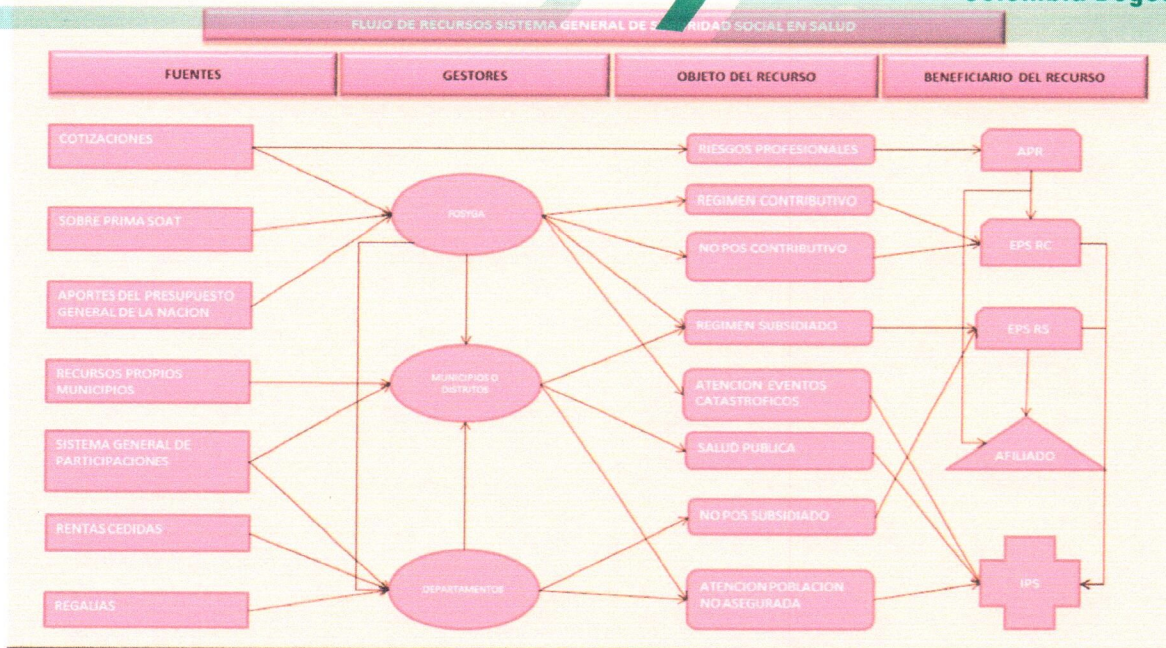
Colombia Bogo

FLUJO DE RECURSOS SISTEMA GENERAL DE S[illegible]RIDAD SOCIAL EN SALUD

FUENTES

GESTORES

OBJETO DEL RECURSO

BENEFICIARIO DEL RECURSO

COTIZACIONES

SOBRE PRIMA SOAT

APORTES DEL PRESUPUESTO GENERAL DE LA NACION

RECURSOS PROPIOS MUNICIPIOS

SISTEMA GENERAL DE PARTICIPACIONES

RENTAS CEDIDAS

REGALIAS

FOSYGA

MUNICIPIOS O DISTRITOS

DEPARTAMENTOS

RIESGOS PROFESIONALES

REGIMEN CONTRIBUTIVO

NO POS CONTRIBUTIVO

REGIMEN SUBSIDIADO

ATENCION EVENTOS CATASTROFICOS

SALUD PUBLICA

NO POS SUBSIDIADO

ATENCION POBLACION NO ASEGURADA

APR

EPS RC

EPS RS

AFILIADO

IPS